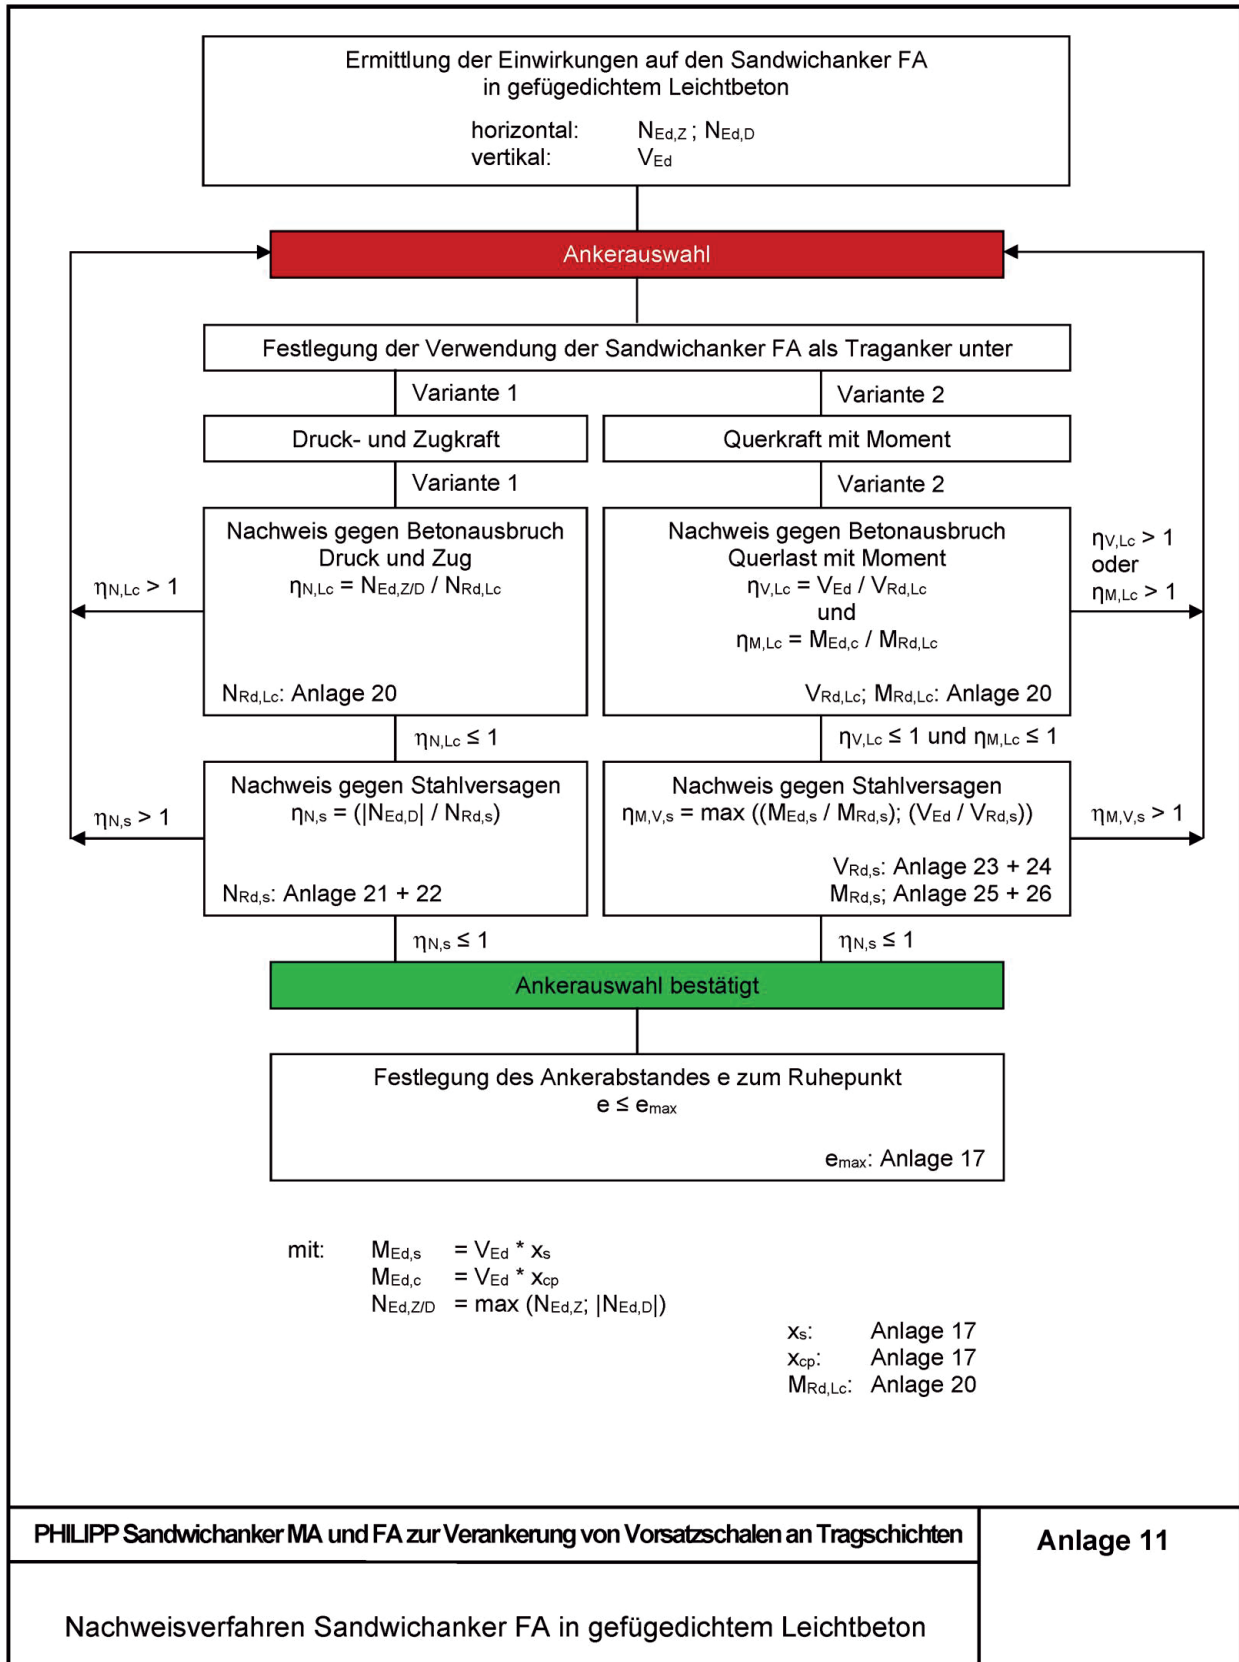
Ermittlung der Einwirkungen auf den Sandwichanker FA in gefügedichtem Leichtbeton

horizontal: $N_{Ed,Z}$ ; $N_{Ed,D}$
vertikal: $V_{Ed}$

Ankerauswahl

Festlegung der Verwendung der Sandwichanker FA als Traganker unter

Variante 1

Variante 2

Druck- und Zugkraft

Querkraft mit Moment

Variante 1

Variante 2

Nachweis gegen Betonausbruch Druck und Zug
$\eta_{N,Lc} = N_{Ed,Z/D} / N_{Rd,Lc}$

$N_{Rd,Lc}$: Anlage 20

$\eta_{N,Lc} > 1$

Nachweis gegen Betonausbruch Querlast mit Moment
$\eta_{V,Lc} = V_{Ed} / V_{Rd,Lc}$
und
$\eta_{M,Lc} = M_{Ed,c} / M_{Rd,Lc}$

$V_{Rd,Lc}$; $M_{Rd,Lc}$: Anlage 20

$\eta_{V,Lc} > 1$
oder
$\eta_{M,Lc} > 1$

$\eta_{N,Lc} \leq 1$

$\eta_{V,Lc} \leq 1$ und $\eta_{M,Lc} \leq 1$

Nachweis gegen Stahlversagen
$\eta_{N,s} = (|N_{Ed,D}| / N_{Rd,s})$

$N_{Rd,s}$: Anlage 21 + 22

$\eta_{N,s} > 1$

Nachweis gegen Stahlversagen
$\eta_{M,V,s} = \max((M_{Ed,s} / M_{Rd,s}); (V_{Ed} / V_{Rd,s}))$

$V_{Rd,s}$: Anlage 23 + 24
$M_{Rd,s}$; Anlage 25 + 26

$\eta_{M,V,s} > 1$

$\eta_{N,s} \leq 1$

$\eta_{N,s} \leq 1$

Ankerauswahl bestätigt

Festlegung des Ankerabstandes e zum Ruhepunkt
$e \leq e_{max}$

$e_{max}$: Anlage 17

mit: $M_{Ed,s} = V_{Ed} * x_s$
$M_{Ed,c} = V_{Ed} * x_{cp}$
$N_{Ed,Z/D} = \max(N_{Ed,Z}; |N_{Ed,D}|)$

$x_s$: Anlage 17
$x_{cp}$: Anlage 17
$M_{Rd,Lc}$: Anlage 20

PHILIPP Sandwichanker MA und FA zur Verankerung von Vorsatzschalen an Tragschichten

Anlage 11

Nachweisverfahren Sandwichanker FA in gefügedichtem Leichtbeton